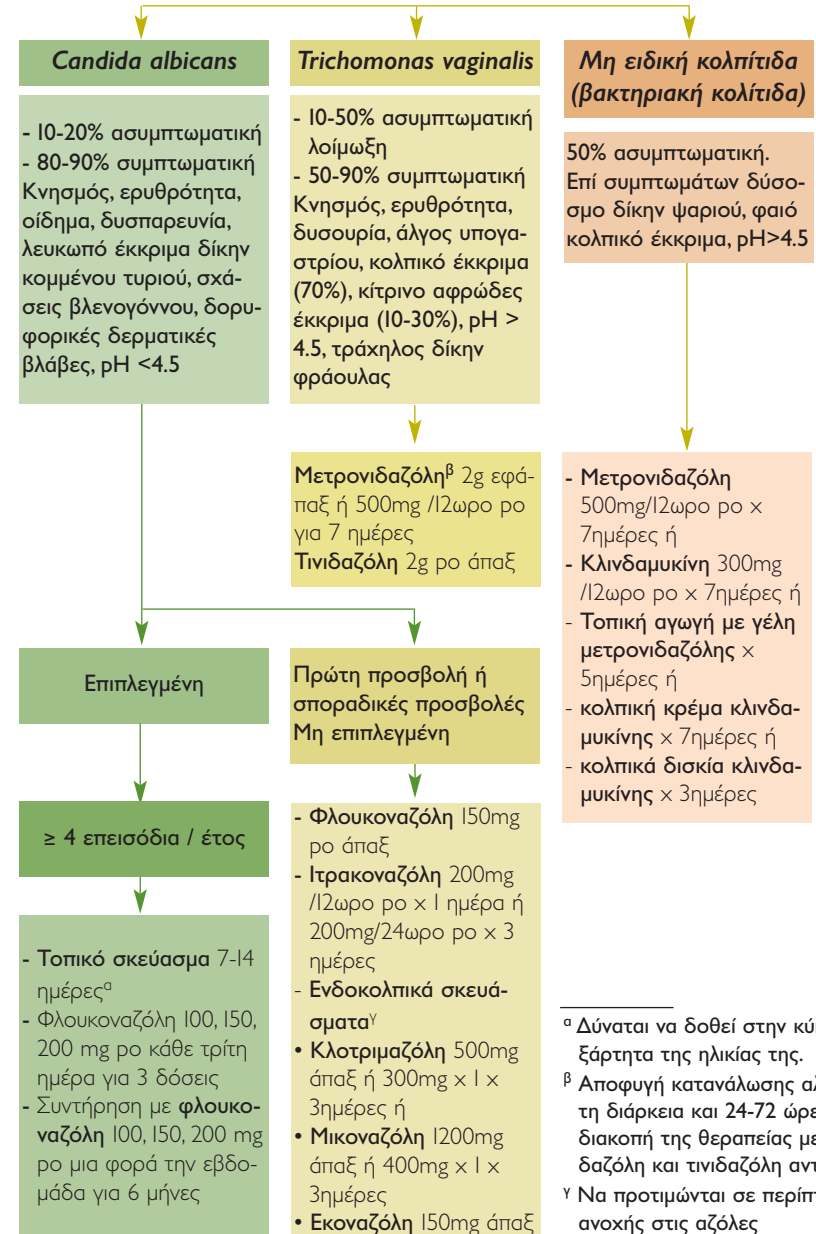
Candida albicans

Trichomonas vaginalis

Μη ειδική κολπίτιδα (βακτηριακή κολίτιδα)

- 10-20% ασυμπτωματική
- 80-90% συμπτωματική Κνησμός, ερυθρότητα, οίδημα, δυσπαρευνία, λευκωπό έκκριμα δίκην κομμένου τυριού, σχάσεις βλενογόννου, δορυφορικές δερματικές βλάβες, pH <4.5

- 10-50% ασυμπτωματική λοίμωξη
- 50-90% συμπτωματική Κνησμός, ερυθρότητα, δυσουρία, άλγος υπογαστρίου, κολπικό έκκριμα (70%), κίτρινο αφρώδες έκκριμα (10-30%), pH > 4.5, τράχηλος δίκην φράουλας

50% ασυμπτωματική. Επί συμπτωμάτων δύσοσμο δίκην ψαριού, φαιό κολπικό έκκριμα, pH>4.5

Μετρονιδαζόλη$^{β}$ 2g εφάπαξ ή 500mg /12ωρο po για 7 ημέρες
Τινιδαζόλη 2g po άπαξ

- Μετρονιδαζόλη 500mg/12ωρο po × 7ημέρες ή
- Κλινδαμυκίνη 300mg /12ωρο po × 7ημέρες ή
- Τοπική αγωγή με γέλη μετρονιδαζόλης × 5ημέρες ή
- κολπική κρέμα κλινδαμυκίνης × 7ημέρες ή
- κολπικά δισκία κλινδαμυκίνης × 3ημέρες

Επιπλεγμένη

Πρώτη προσβολή ή σποραδικές προσβολές Μη επιπλεγμένη

≥ 4 επεισόδια / έτος

- Φλουκοναζόλη 150mg po άπαξ
- Ιτρακοναζόλη 200mg /12ωρο po × 1 ημέρα ή 200mg/24ωρο po × 3 ημέρες
- Ενδοκολπικά σκευάσματα$^{γ}$
• Κλοτριμαζόλη 500mg άπαξ ή 300mg × 1 × 3ημέρες ή
• Μικοναζόλη 1200mg άπαξ ή 400mg × 1 × 3ημέρες
• Εκοναζόλη 150mg άπαξ

- Τοπικό σκεύασμα 7-14 ημέρες$^{α}$
- Φλουκοναζόλη 100, 150, 200 mg po κάθε τρίτη ημέρα για 3 δόσεις
- Συντήρηση με φλουκοναζόλη 100, 150, 200 mg po μια φορά την εβδομάδα για 6 μήνες

$^{α}$ Δύναται να δοθεί στην κύ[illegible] ξάρτητα της ηλικίας της.
$^{β}$ Αποφυγή κατανάλωσης α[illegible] τη διάρκεια και 24-72 ώρε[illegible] διακοπή της θεραπείας με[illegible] δαζόλη και τινιδαζόλη αντ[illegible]
$^{γ}$ Να προτιμώνται σε περίπ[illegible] ανοχής στις αζόλες